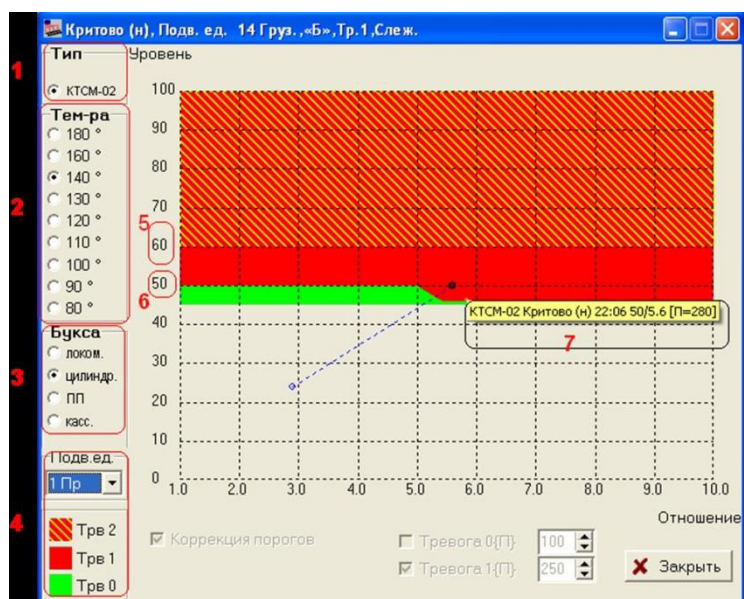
Критово (н), Подв. ед. 14 Груз.,«Б»,Тр.1,Слеж.

1
Тип
КТСМ-02

Уровень

2
Тем-ра
180 °
160 °
140 °
130 °
120 °
110 °
100 °
90 °
80 °

3
Букса
локом.
цилиндр.
ПП
касс.

4
Подв.ед.
1 Пр

Трв 2
Трв 1
Трв 0

100
90
80
70
5
60
50
6
40
30
20
10
0
1.0
2.0
3.0
4.0
5.0
6.0
7.0
8.0
9.0
10.0

КТСМ-02 Критово (н) 22:06 50/5.6 [П=280]
7

Отношение

Коррекция порогов
Тревога 0{П}: 100
Тревога 1{П}: 250
Закрыть